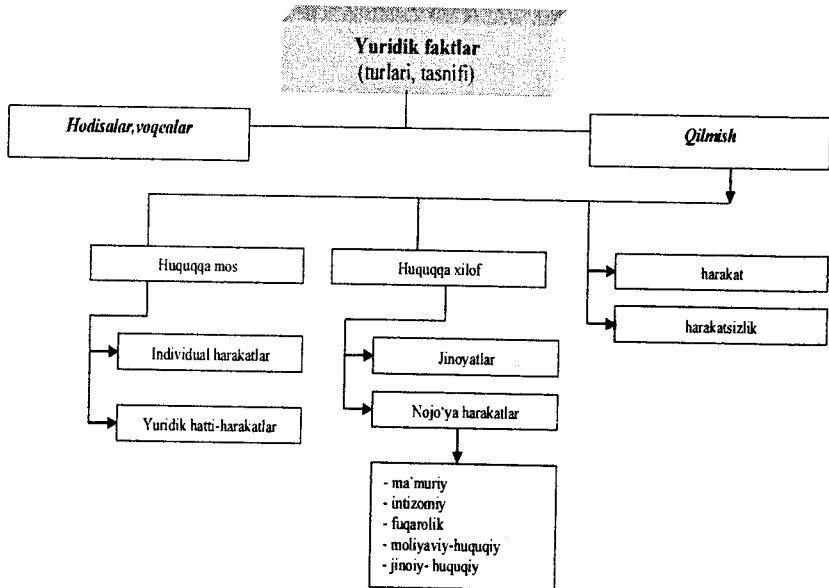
Yuridik faktlar
(turlari, tasnifi)

Hodisalar, voqealar

Qilmish

Huquqqa mos

Huquqqa xilof

harakat

harakatsizlik

Individual harakatlar

Yuridik hatti-harakatlar

Jinoyatlar

Nojo'ya harakatlar

- ma'muriy
- intizomiy
- fuqarolik
- moliyaviy-huquqiy
- jinoiy- huquqiy